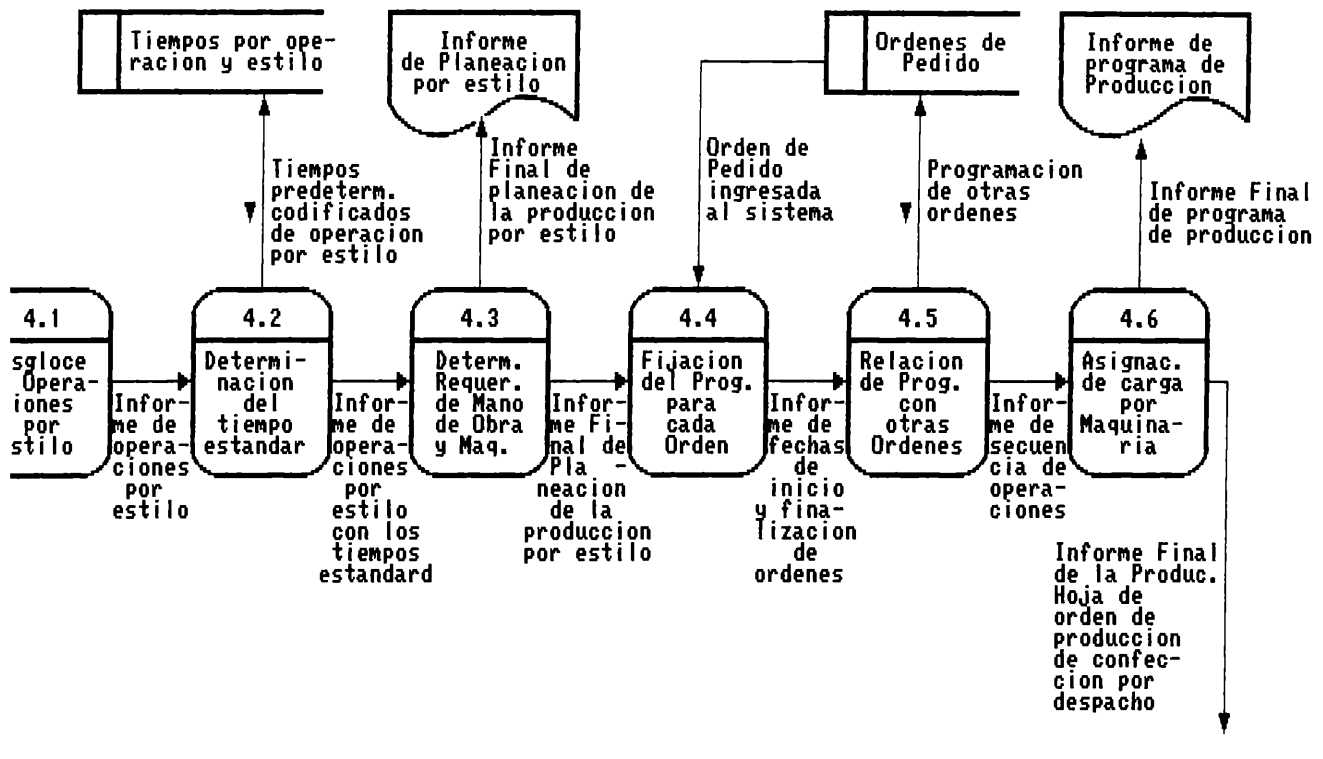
Tiempos por operacion y estilo

Informe de Planeacion por estilo

Ordenes de Pedido

Informe de programa de Produccion

Tiempos predeterm. codificados de operacion por estilo

Informe Final de planeacion de la produccion por estilo

Orden de Pedido ingresada al sistema

Programacion de otras ordenes

Informe Final de programa de produccion

4.1
sgloce Operaiones por stilo

Informe de operaciones por estilo

4.2
Determinacion del tiempo estandar

Informe de operaciones por estilo con los tiempos estandard

4.3
Determ. Requer. de Mano de Obra y Maq.

Informe Final de Pla - neacion de la produccion por estilo

4.4
Fijacion del Prog. para cada Orden

Informe de fechas de inicio y finalizacion de ordenes

4.5
Relacion de Prog. con otras Ordenes

Informe de secuencia de operaciones

4.6
Asignac. de carga por Maquinaria

Informe Final de la Produc. Hoja de orden de produccion de confeccion por despacho